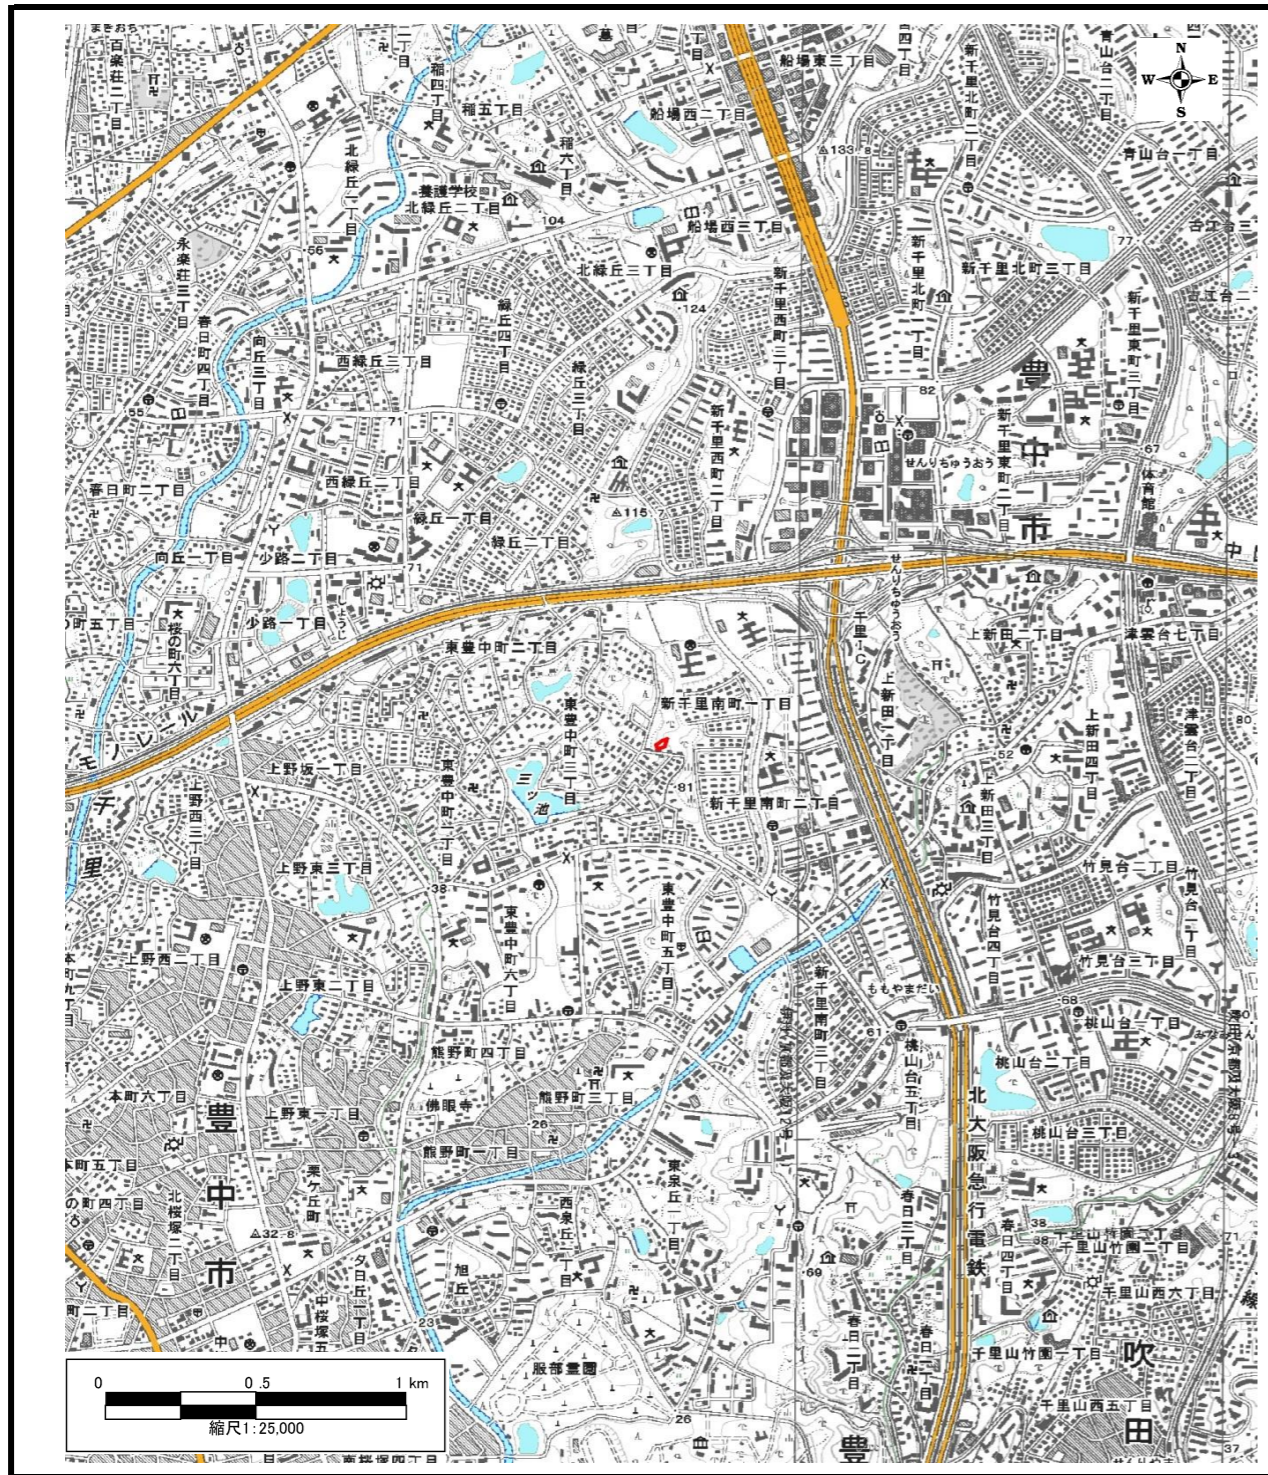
N
W E
S

まきおち
百楽荘二丁目
稲四丁目
稲五丁目
稲六丁目
船場東三丁目
船場西二丁目
船場西三丁目
青山台二丁目
青山台一丁目
古江台三
古江台二
新千里北町二丁目
新千里北町三丁目
新千里北町一丁目
北緑丘二丁目
養護学校
北緑丘二丁目
北緑丘三丁目
永楽荘三丁目
春日町四丁目
向丘三丁目
西緑丘三丁目
緑丘四丁目
緑丘三丁目
新千里西町三丁目
新千里西町二丁目
新千里東町三丁目
新千里東町二丁目
豊中市
体育館
せんりちゅうおう
春日町二丁目
西緑丘二丁目
緑丘一丁目
緑丘二丁目
向丘二丁目
少路二丁目
少路一丁目
桜の町五丁目
桜の町六丁目
東豊中町二丁目
新千里南町一丁目
千里IC
上新田二丁目
上新田一丁目
津雲台七丁目
津雲台二丁目
上新田四丁目
モノレール
上野坂一丁目
上野西三丁目
東豊中町三丁目
東豊中町二丁目
三ツ池
新千里南町二丁目
新田三丁目
上野東三丁目
東豊中町六丁目
東豊中町五丁目
竹見台二丁目
竹見台一丁目
竹見台四丁目
竹見台三丁目
上野西二丁目
上野東二丁目
新千里南町三丁目
ももやまだい
桃山台一丁目
桃山台二丁目
桃山台五丁目
桃山台三丁目
北大阪急行電鉄
熊野町四丁目
熊野町三丁目
熊野町一丁目
佛眼寺
本町六丁目
上野東一丁目
本町五丁目
栗ケ丘町
北桜塚二丁目
豊中市
西泉丘二丁目
東泉丘一丁目
春日三丁目
春日四丁目
春日一丁目
千里山竹園二丁目
千里山竹園一丁目
千里山西六丁目
千里山西五丁目
吹田
夕日丘二丁目
中桜塚五
旭丘
服部霊園
南桜塚四丁目
町二丁目
133.8
104
124
115.7
82
77
71
67
66
55
52
80
81
38
68
61
69
26
23
32.8
37
0 0.5 1 km
縮尺1:25,000